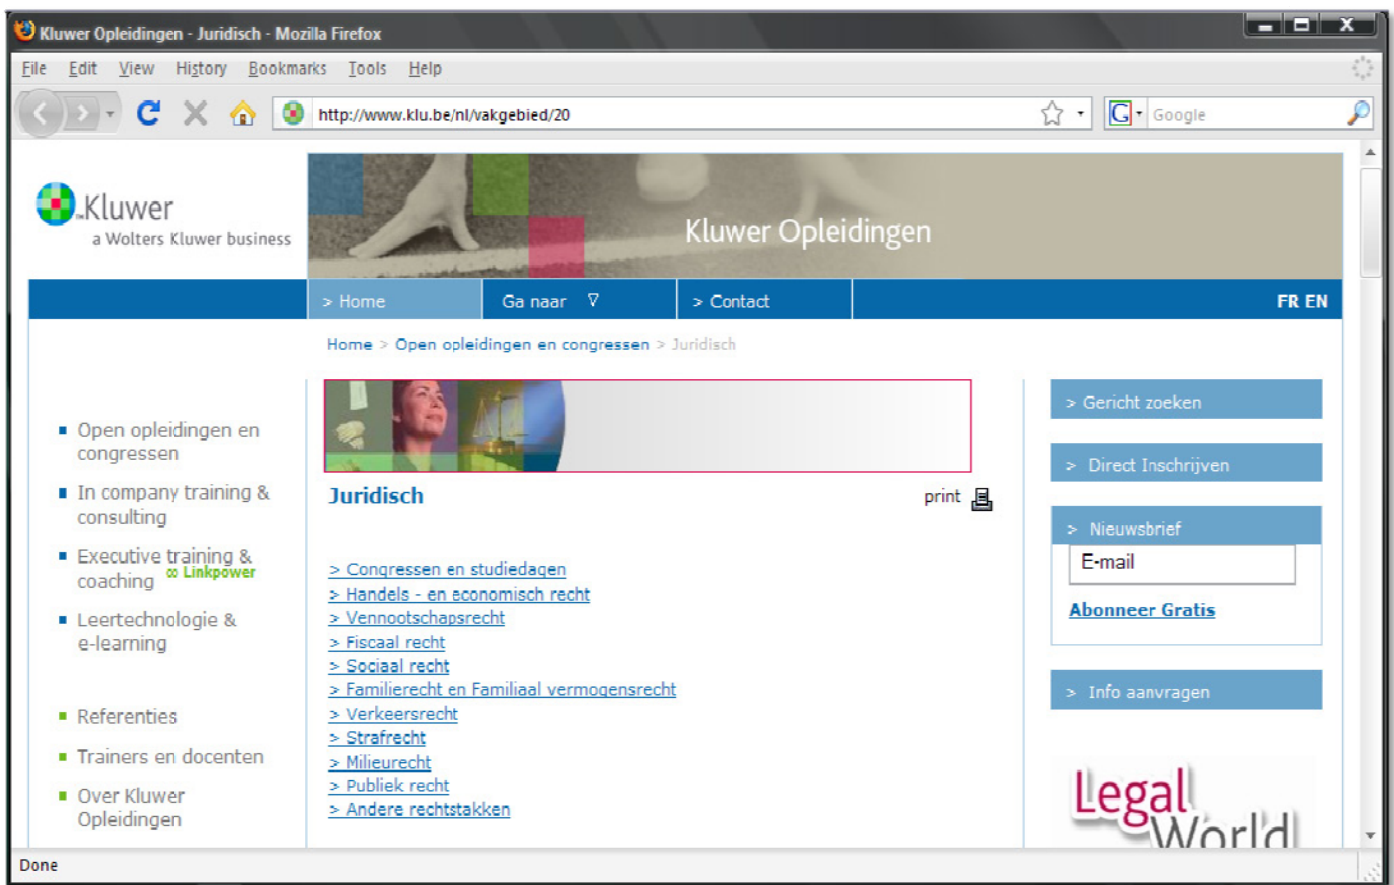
Kluwer Opleidingen - Juridisch - Mozilla Firefox

File Edit View History Bookmarks Tools Help

http://www.klu.be/nl/vakgebied/20

Google

Kluwer
a Wolters Kluwer business

Kluwer Opleidingen

> Home
Ga naar ∇
> Contact
FR EN

Home > Open opleidingen en congressen > Juridisch

Open opleidingen en congressen

In company training & consulting

Executive training & coaching ∞ Linkpower

Leertechnologie & e-learning

Referenties

Trainers en docenten

Over Kluwer Opleidingen

Juridisch

print

> Congressen en studiedagen
> Handels - en economisch recht
> Vennootschapsrecht
> Fiscaal recht
> Sociaal recht
> Familierecht en Familiaal vermogensrecht
> Verkeersrecht
> Strafrecht
> Milieurecht
> Publiek recht
> Andere rechtstakken

> Gericht zoeken

> Direct Inschrijven

> Nieuwsbrief

E-mail

Abonneer Gratis

> Info aanvragen

Legal World

Done